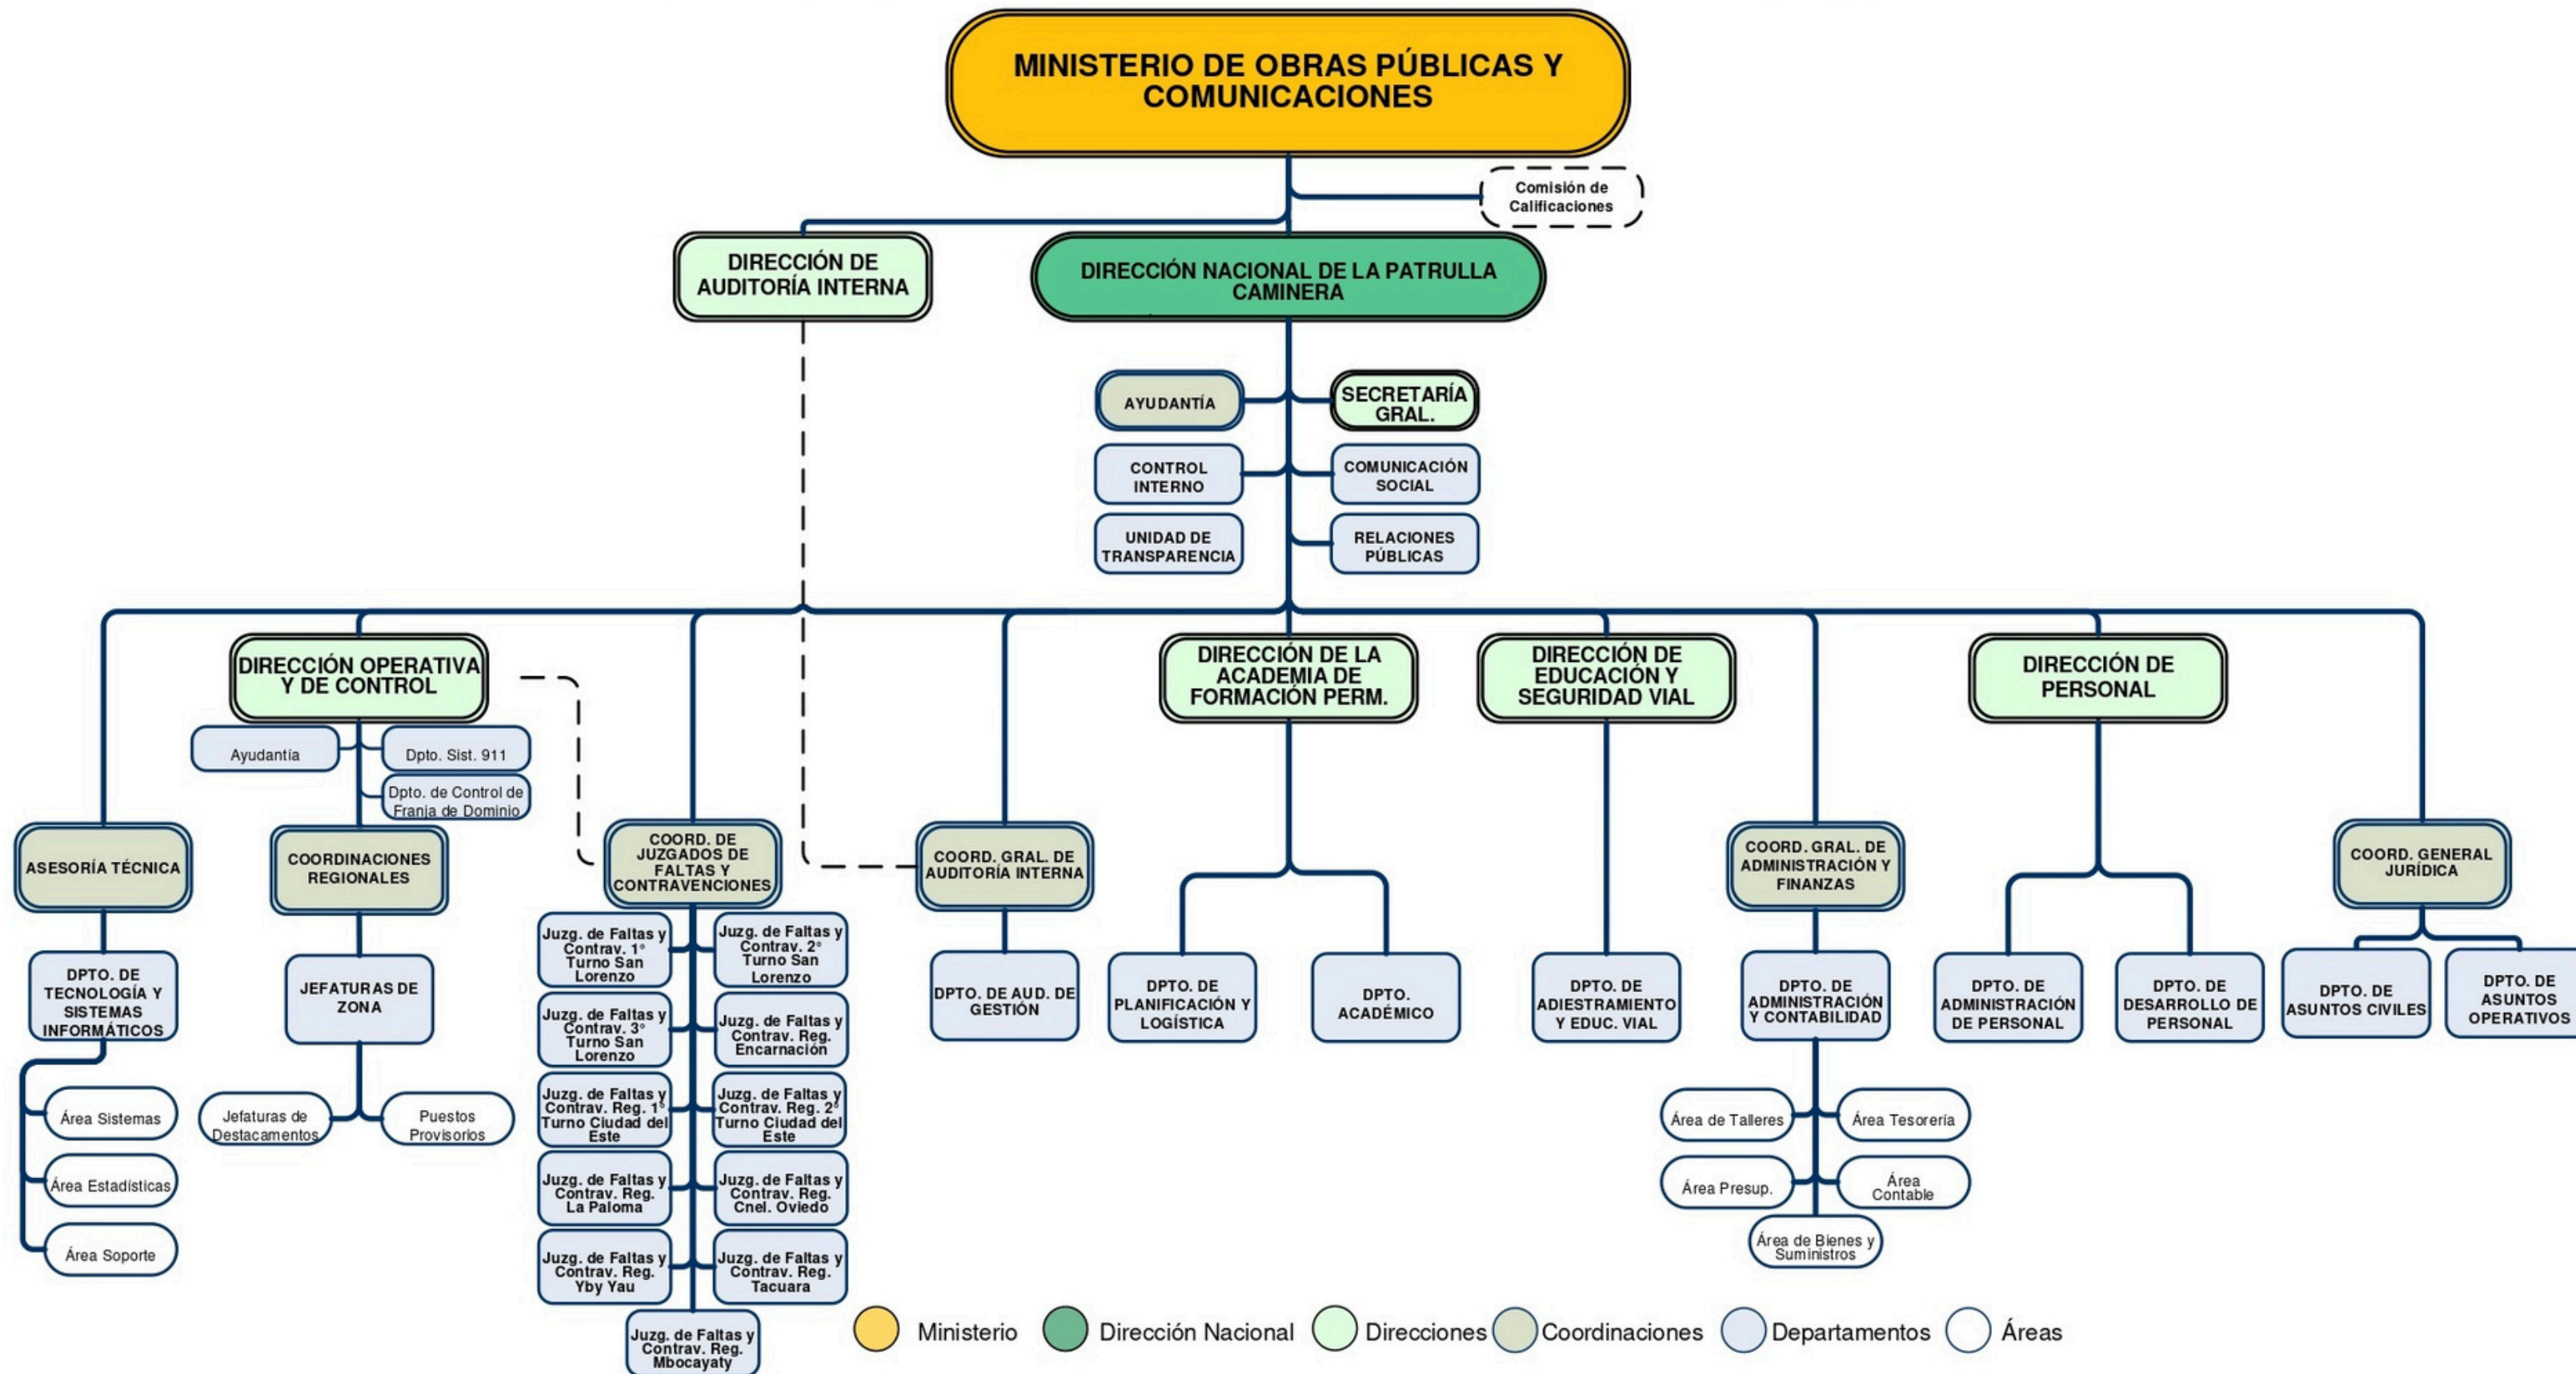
MINISTERIO DE OBRAS PÚBLICAS Y COMUNICACIONES

Comisión de Calificaciones

DIRECCIÓN DE AUDITORÍA INTERNA

DIRECCIÓN NACIONAL DE LA PATRULLA CAMINERA

AYUDANTÍA

SECRETARÍA GRAL.

CONTROL INTERNO

COMUNICACIÓN SOCIAL

UNIDAD DE TRANSPARENCIA

RELACIONES PÚBLICAS

DIRECCIÓN OPERATIVA Y DE CONTROL

Ayudantía

Dpto. Sist. 911

Dpto. de Control de Franja de Dominio

ASESORÍA TÉCNICA

DPTO. DE TECNOLOGÍA Y SISTEMAS INFORMÁTICOS

Área Sistemas

Área Estadísticas

Área Soporte

COORDINACIONES REGIONALES

JEFATURAS DE ZONA

Jefaturas de Destacamentos

Puestos Provisorios

COORD. DE JUZGADOS DE FALTAS Y CONTRAVENCIONES

Juzg. de Faltas y Contrav. 1° Turno San Lorenzo

Juzg. de Faltas y Contrav. 2° Turno San Lorenzo

Juzg. de Faltas y Contrav. 3° Turno San Lorenzo

Juzg. de Faltas y Contrav. Reg. Encarnación

Juzg. de Faltas y Contrav. Reg. 1° Turno Ciudad del Este

Juzg. de Faltas y Contrav. Reg. 2° Turno Ciudad del Este

Juzg. de Faltas y Contrav. Reg. La Paloma

Juzg. de Faltas y Contrav. Reg. Cnel. Oviedo

Juzg. de Faltas y Contrav. Reg. Yby Yau

Juzg. de Faltas y Contrav. Reg. Tacuara

Juzg. de Faltas y Contrav. Reg. Mbocayaty

COORD. GRAL. DE AUDITORÍA INTERNA

DPTO. DE AUD. DE GESTIÓN

DIRECCIÓN DE LA ACADEMIA DE FORMACIÓN PERM.

DPTO. DE PLANIFICACIÓN Y LOGÍSTICA

DPTO. ACADÉMICO

DIRECCIÓN DE EDUCACIÓN Y SEGURIDAD VIAL

DPTO. DE ADIESTRAMIENTO Y EDUC. VIAL

COORD. GRAL. DE ADMINISTRACIÓN Y FINANZAS

DPTO. DE ADMINISTRACIÓN Y CONTABILIDAD

Área de Talleres

Área Tesorería

Área Presup.

Área Contable

Área de Bienes y Suministros

DIRECCIÓN DE PERSONAL

DPTO. DE ADMINISTRACIÓN DE PERSONAL

DPTO. DE DESARROLLO DE PERSONAL

COORD. GENERAL JURÍDICA

DPTO. DE ASUNTOS CIVILES

DPTO. DE ASUNTOS OPERATIVOS

Ministerio
Dirección Nacional
Direcciones
Coordinaciones
Departamentos
Áreas